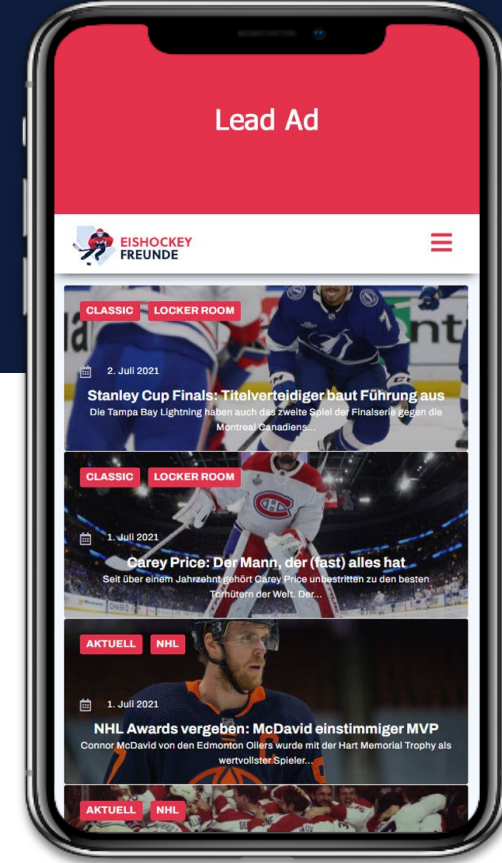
Lead Ad

EISHOCKEY FREUNDE

CLASSIC LOCKER ROOM

2. Juli 2021

Stanley Cup Finals: Titelverteidiger baut Führung aus

Die Tampa Bay Lightning haben auch das zweite Spiel der Finalserie gegen die Montreal Canadiens...

CLASSIC LOCKER ROOM

1. Juli 2021

Carey Price: Der Mann, der (fast) alles hat

Seit über einem Jahrzehnt gehört Carey Price unbestritten zu den besten Torhütern der Welt. Der...

AKTUELL NHL

1. Juli 2021

NHL Awards vergeben: McDavid einstimmiger MVP

Connor McDavid von den Edmonton Oilers wurde mit der Hart Memorial Trophy als wertvollster Spieler...

AKTUELL NHL